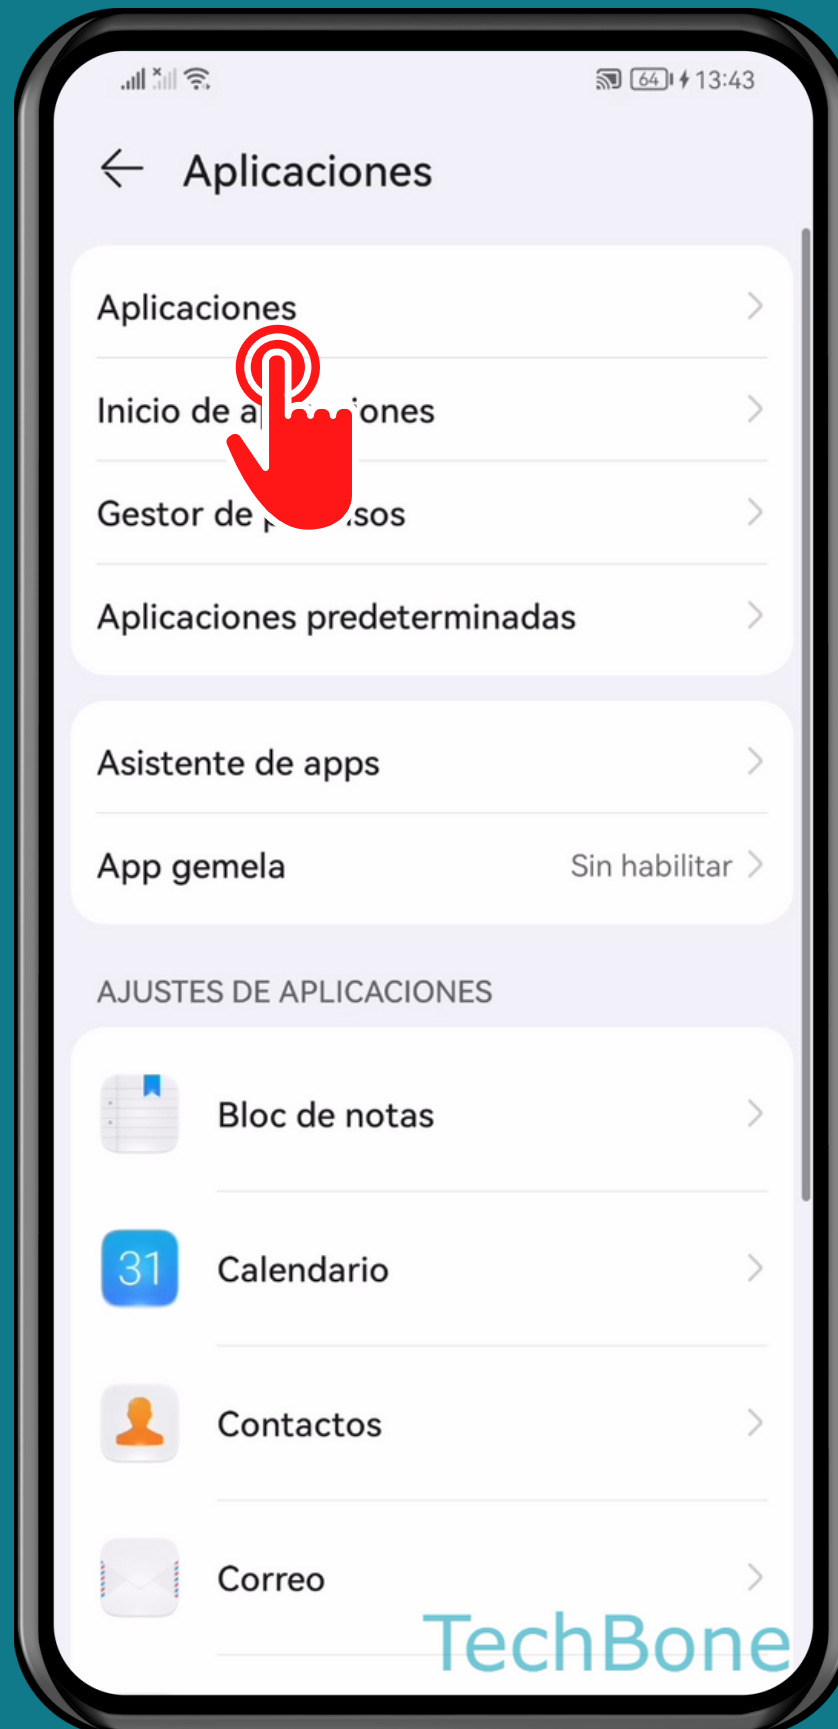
64 13:43

Aplicaciones

Aplicaciones

Inicio de a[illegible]ones

Gestor de p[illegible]sos

Aplicaciones predeterminadas

Asistente de apps

App gemela Sin habilitar

AJUSTES DE APLICACIONES

Bloc de notas

31 Calendario

Contactos

Correo

TechBone